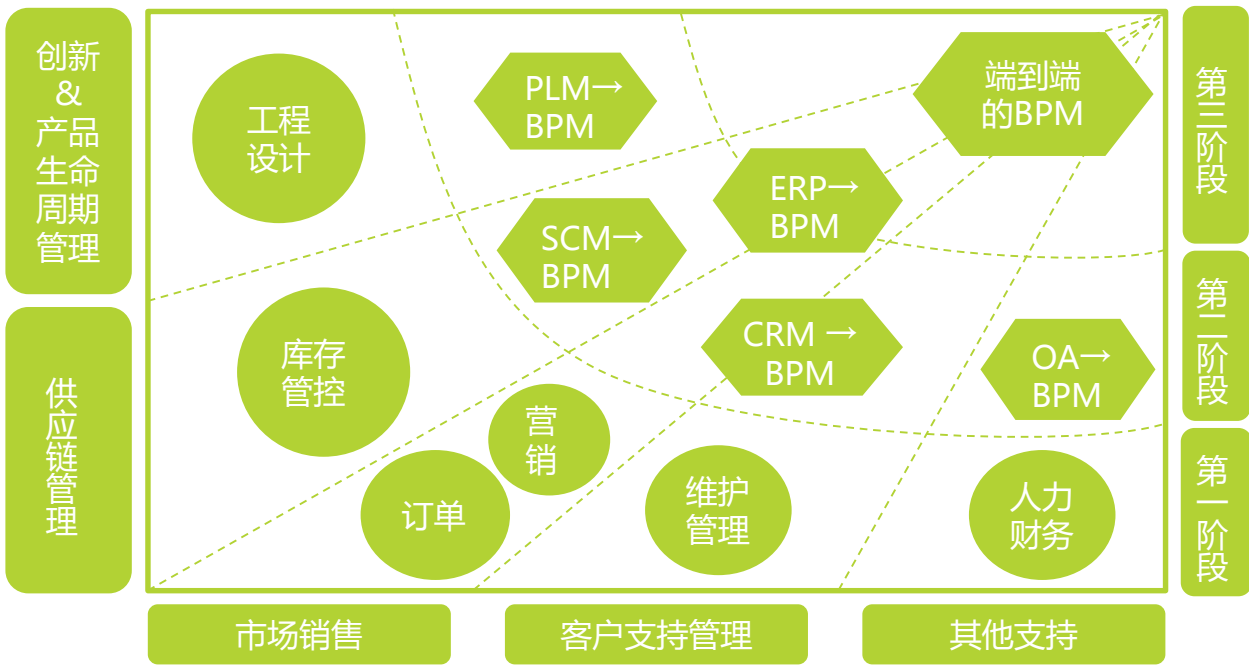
创新&产品生命周期管理

供应链管理

工程设计

PLM→BPM

端到端的BPM

ERP→BPM

SCM→BPM

库存管控

CRM →BPM

OA→BPM

营销

订单

维护管理

人力财务

第三阶段

第二阶段

第一阶段

市场销售

客户支持管理

其他支持